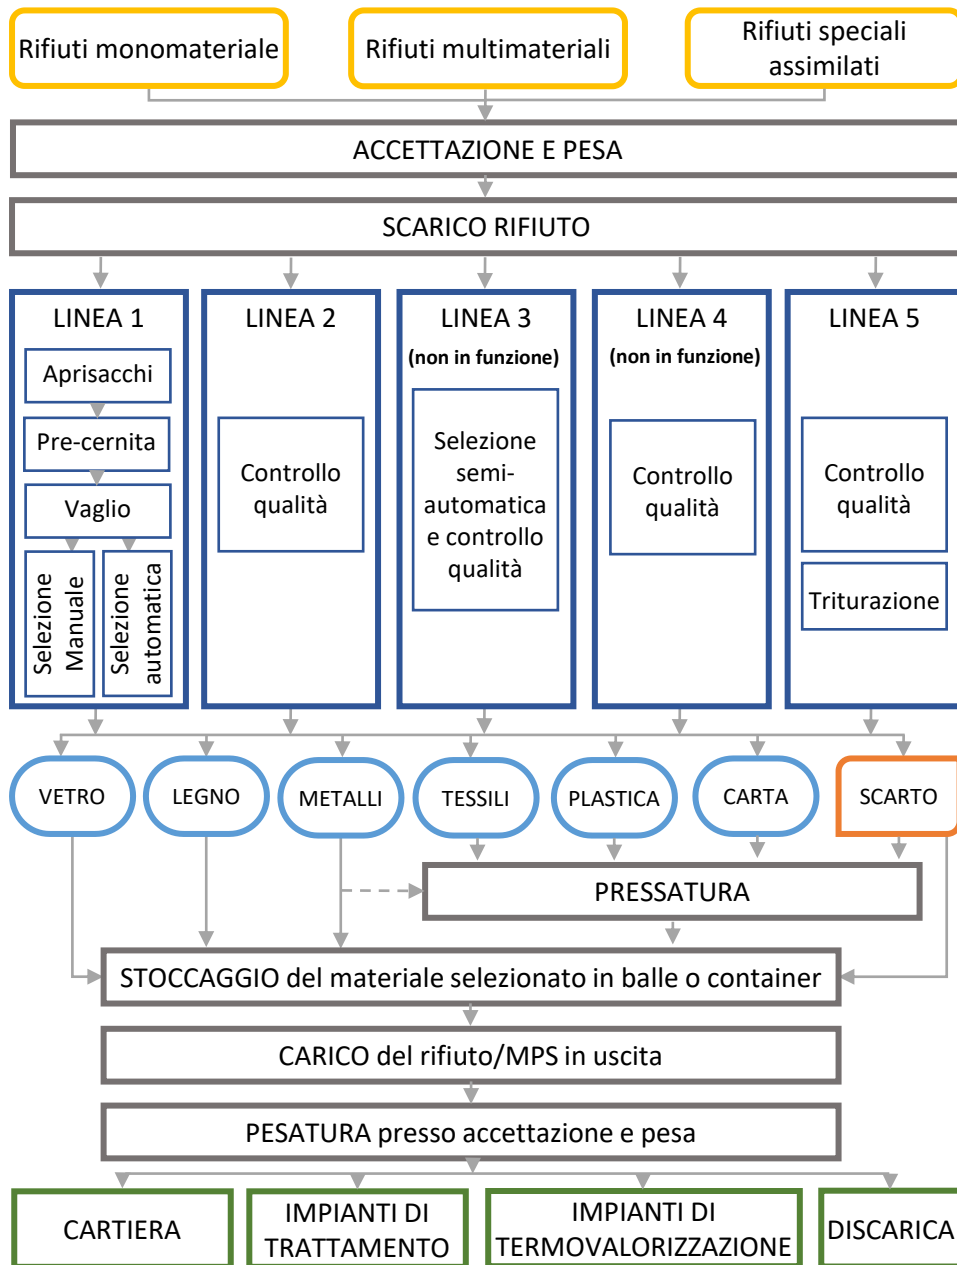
Rifiuti monomateriale

Rifiuti multimateriali

Rifiuti speciali assimilati

ACCETTAZIONE E PESA

SCARICO RIFIUTO

LINEA 1

Aprisacchi

Pre-cernita

Vaglio

Selezione Manuale

Selezione automatica

LINEA 2

Controllo qualità

LINEA 3
(non in funzione)

Selezione semi-automatica e controllo qualità

LINEA 4
(non in funzione)

Controllo qualità

LINEA 5

Controllo qualità

Triturazione

VETRO

LEGNO

METALLI

TESSILI

PLASTICA

CARTA

SCARTO

PRESSATURA

STOCCAGGIO del materiale selezionato in balle o container

CARICO del rifiuto/MPS in uscita

PESATURA presso accettazione e pesa

CARTIERA

IMPIANTI DI TRATTAMENTO

IMPIANTI DI TERMOVALORIZZAZIONE

DISCARICA